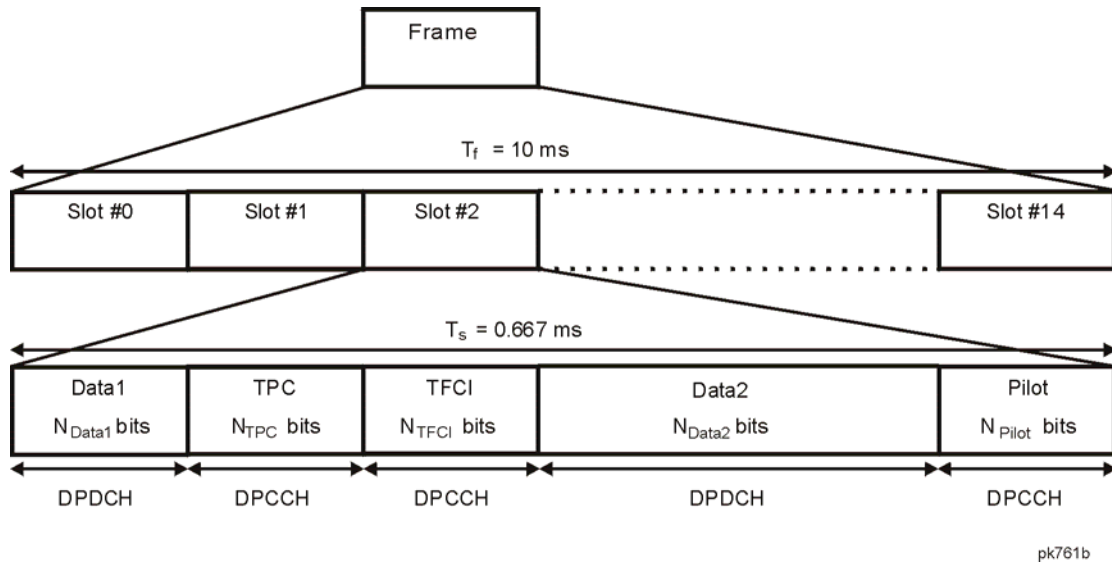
Frame

$T_f$ = 10 ms

Slot #0
Slot #1
Slot #2
Slot #14

$T_s$ = 0.667 ms

| Data1 $N_{Data1}$ bits | TPC $N_{TPC}$ bits | TFCI $N_{TFCI}$ bits | Data2 $N_{Data2}$ bits | Pilot $N_{Pilot}$ bits |
|---|---|---|---|---|
| DPDCH | DPCCH | DPCCH | DPDCH | DPCCH |

pk761b